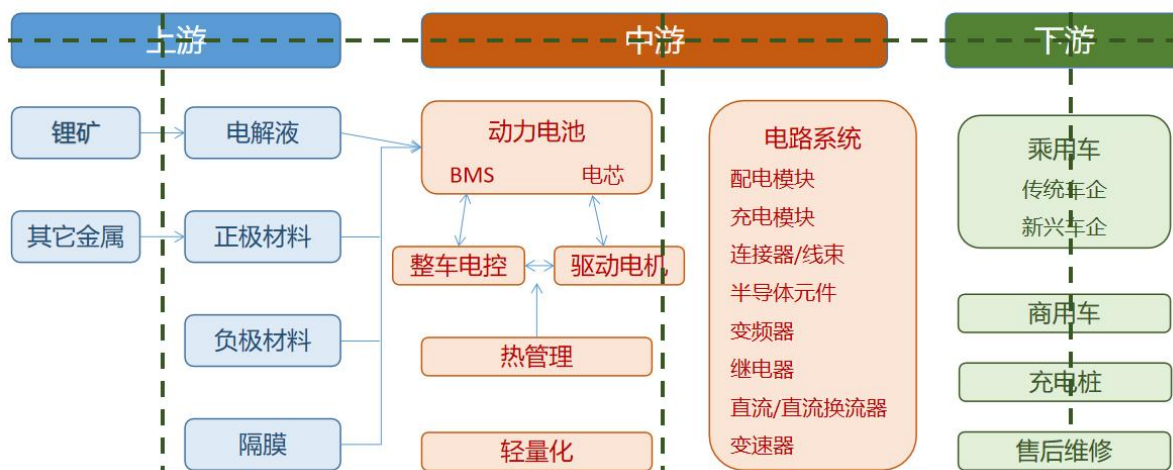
上游

中游

下游

锂矿

电解液

其它金属

正极材料

负极材料

隔膜

动力电池

BMS

电芯

整车电控

驱动电机

热管理

轻量化

电路系统

配电模块

充电模块

连接器/线束

半导体元件

变频器

继电器

直流/直流换流器

变速器

乘用车

传统车企

新兴车企

商用车

充电桩

售后维修